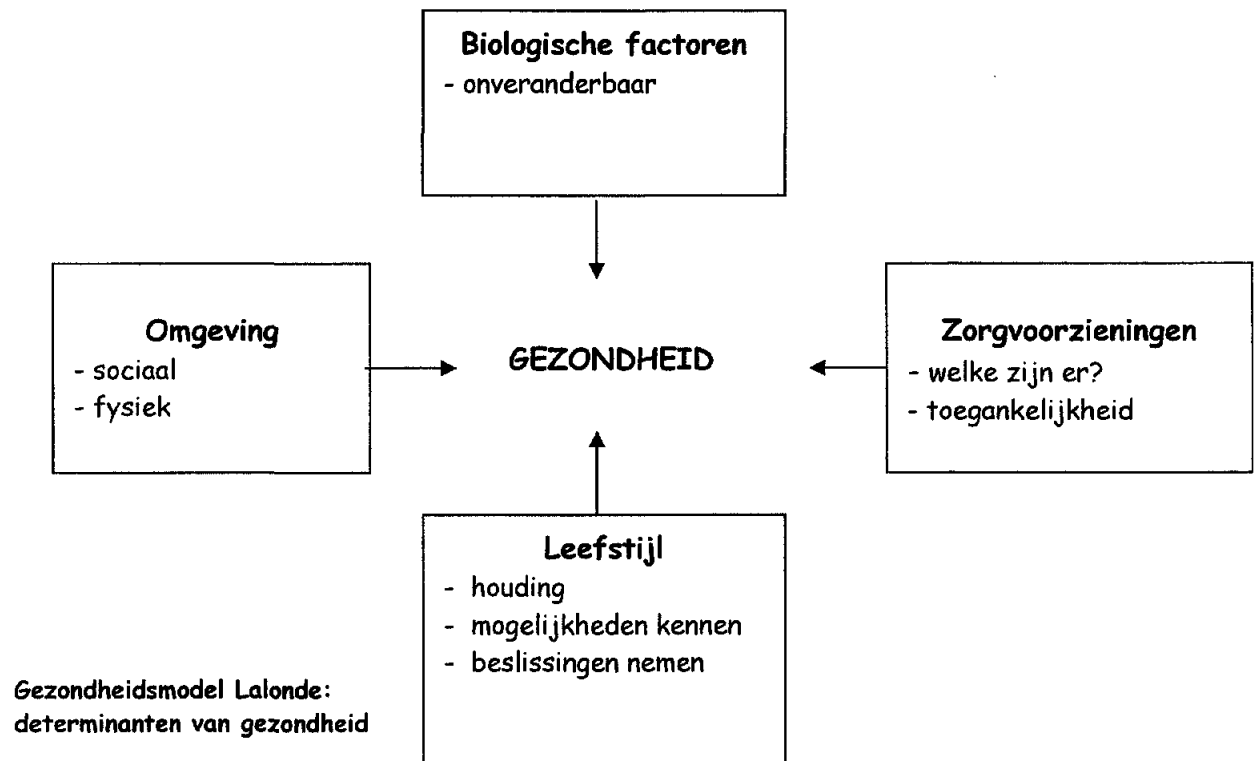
Biologische factoren
- onveranderbaar

Omgeving
- sociaal
- fysiek

GEZONDHEID

Zorgvoorzieningen
- welke zijn er?
- toegankelijkheid

Leefstijl
- houding
- mogelijkheden kennen
- beslissingen nemen

Gezondheidsmodel Lalonde:
determinanten van gezondheid